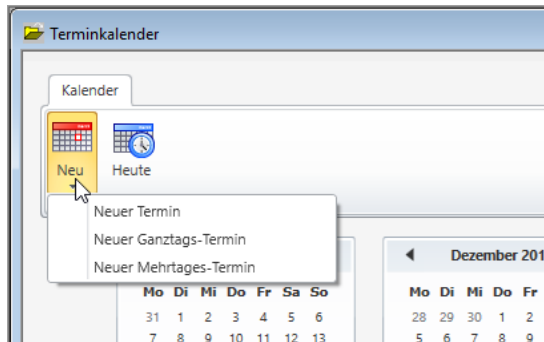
Terminkalender

Kalender

Neu

Heute

Neuer Termin

Neuer Ganztags-Termin

Neuer Mehrtages-Termin

Dezember 201

| Mo | Di | Mi | Do | Fr | Sa | So |
|---|---|---|---|---|---|---|
| 31 | 1 | 2 | 3 | 4 | 5 | 6 |
| 7 | 8 | 9 | 10 | 11 | 12 | 13 |

| Mo | Di | Mi | Do | Fr |
|---|---|---|---|---|
| 28 | 29 | 30 | 1 | 2 |
| 5 | 6 | 7 | 8 | 9 |